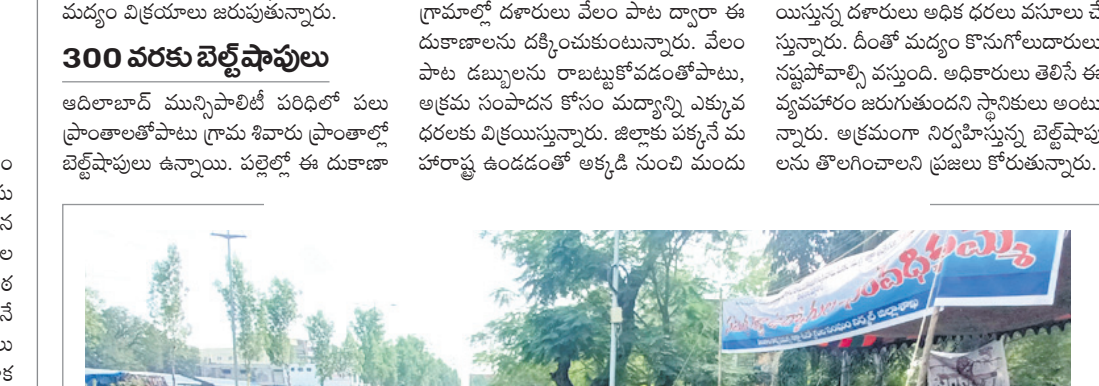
మద్యం విక్రయాలు జరుపుతున్నారు.

300 వరకు బెల్ట్‌షాపులు

ఆదిలాబాద్ మున్సిపాలిటీ పరిధిలో పలు ప్రాంతాలతోపాటు గ్రామ శివారు ప్రాంతాల్లో బెల్ట్‌షాపులు ఉన్నాయి. పల్లెల్లో ఈ దుకాణా

గ్రామాల్లో దళారులు వేలం పాట ద్వారా ఈ దుకాణాలను దక్కించుకుంటున్నారు. వేలం పాట డబ్బులను రాబట్టుకోవడంతోపాటు, అక్రమ సంపాదన కోసం మద్యాన్ని ఎక్కువ ధరలకు విక్రయిస్తున్నారు. జిల్లాకు పక్కనే మ హారాష్ట్ర ఉండడంతో అక్కడి నుంచి మందు

యిస్తున్న దళారులు అధిక ధరలు వసూలు చే స్తున్నారు. దీంతో మద్యం కొనుగోలుదారులు నష్టపోవాల్సి వస్తుంది. అధికారులు తెలిసే ఈ వ్యవహారం జరుగుతుందని స్థానికులు అంటు న్నారు. అక్రమంగా నిర్వహిస్తున్న బెల్ట్‌షాపు లను తొలగించాలని ప్రజలు కోరుతున్నారు.

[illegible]